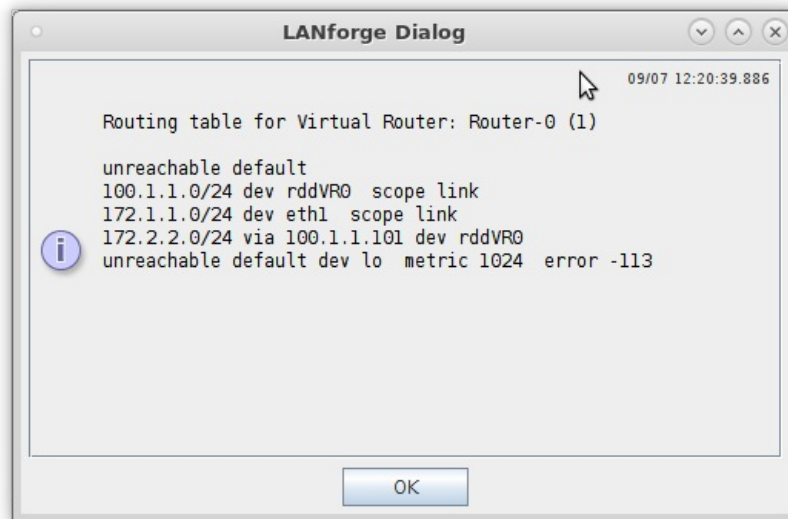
LANforge Dialog

09/07 12:20:39.886

Routing table for Virtual Router: Router-0 (1)

unreachable default
100.1.1.0/24 dev rddVR0 scope link
172.1.1.0/24 dev eth1 scope link
172.2.2.0/24 via 100.1.1.101 dev rddVR0
unreachable default dev lo metric 1024 error -113

OK